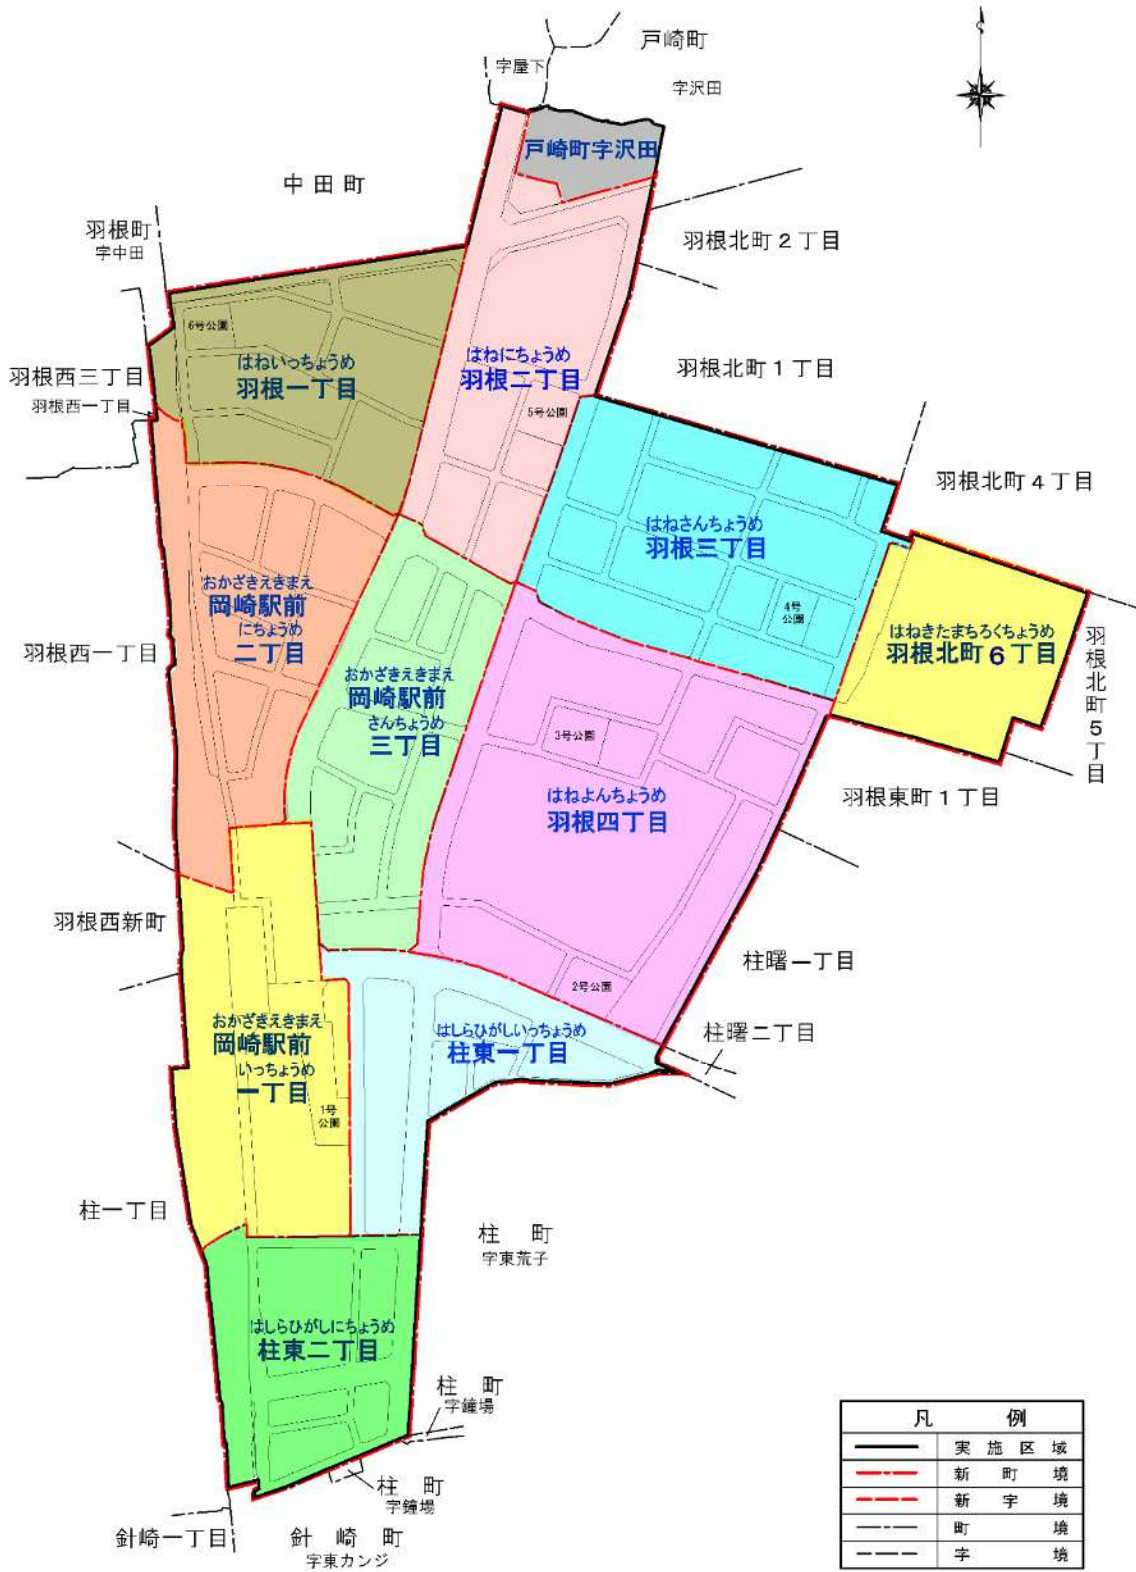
戸崎町
字屋下
字沢田
戸崎町字沢田
中田町
羽根北町２丁目
羽根町
字中田
6号公園
はねいっちょうめ
羽根一丁目
はねにちょうめ
羽根二丁目
羽根北町１丁目
羽根西三丁目
羽根西一丁目
5号公園
羽根北町４丁目
はねさんちょうめ
羽根三丁目
おかざきえきまえ
岡崎駅前
にちょうめ
二丁目
4号公園
はねきたまちろくちょうめ
羽根北町６丁目
羽根北町５丁目
羽根西一丁目
おかざきえきまえ
岡崎駅前
さんちょうめ
三丁目
3号公園
はねよんちょうめ
羽根四丁目
羽根東町１丁目
羽根西新町
柱曙一丁目
2号公園
柱曙二丁目
おかざきえきまえ
岡崎駅前
いっちょうめ
一丁目
はしらひがしいっちょうめ
柱東一丁目
1号公園
柱一丁目
柱町
字東荒子
はしらひがしにちょうめ
柱東二丁目
柱町
字鐘場
柱町
字鐘場
針崎一丁目
針崎町
字東カンジ

| 凡 | 例 |
|---|---|
| | 実施区域 |
| | 新町境 |
| | 新字境 |
| | 町境 |
| | 字境 |